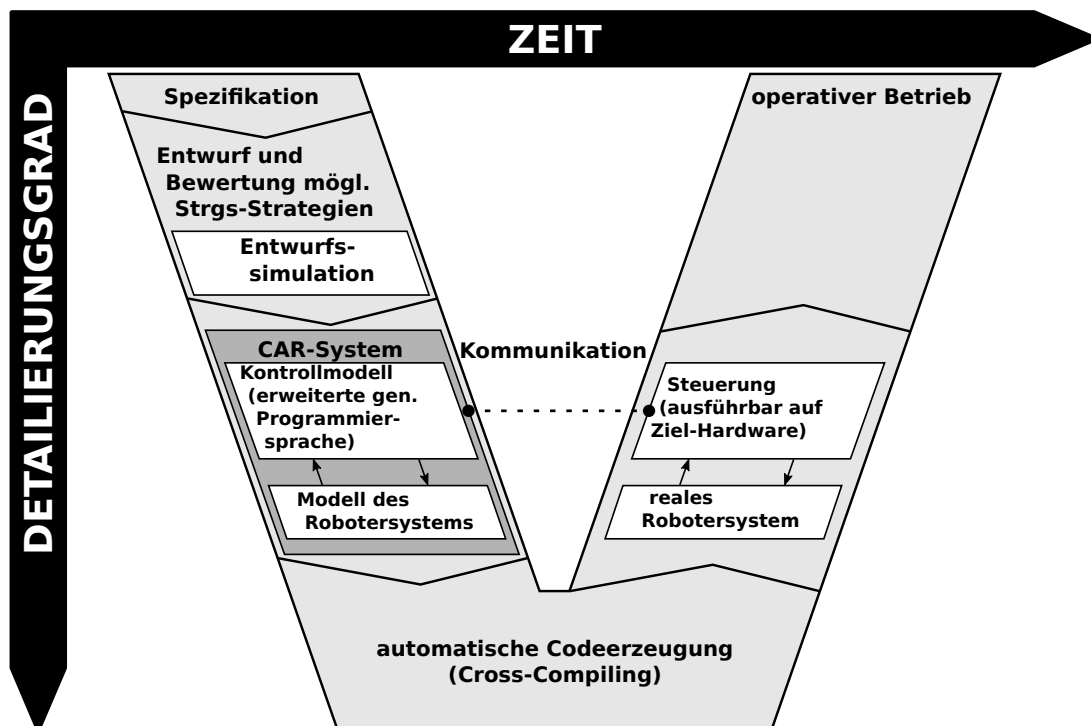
ZEIT

DETAILIERUNGSGRAD

Spezifikation

Entwurf und Bewertung mögl. Strgs-Strategien

Entwurfs-simulation

CAR-System

Kontrollmodell (erweiterte gen. Programmier-sprache)

Modell des Robotersystems

Kommunikation

operativer Betrieb

Steuerung (ausführbar auf Ziel-Hardware)

reales Robotersystem

automatische Codeerzeugung (Cross-Compiling)